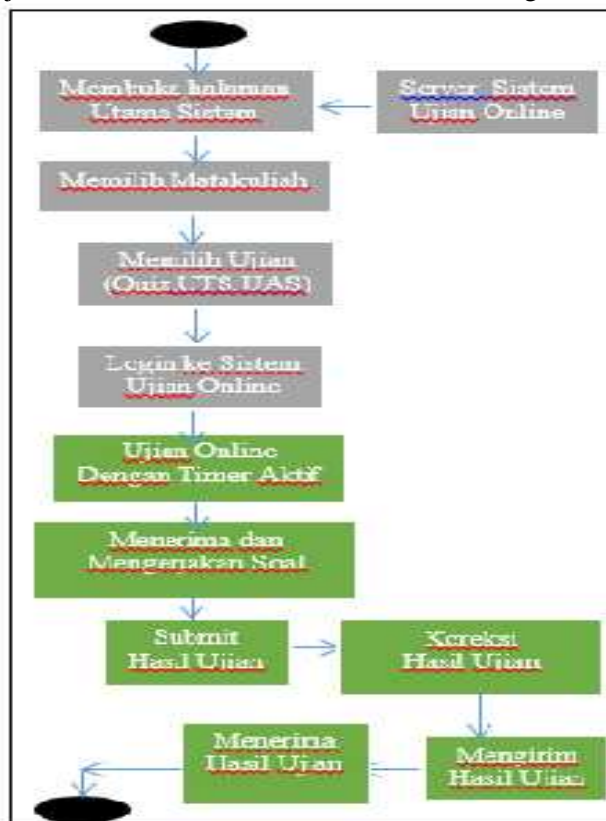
Membuka halaman Utama Sistem

Server Sistem Ujian Online

Memilih Matakuliah

Memilih Ujian (Quiz,UTS,UAS)

Login ke Sistem Ujian Online

Ujian Online Dengan Timer Aktif

Menerima dan Mengerjakan Soal

Submit Hasil Ujian

Koreksi Hasil Ujian

Mengirim Hasil Ujian

Menerima Hasil Ujian